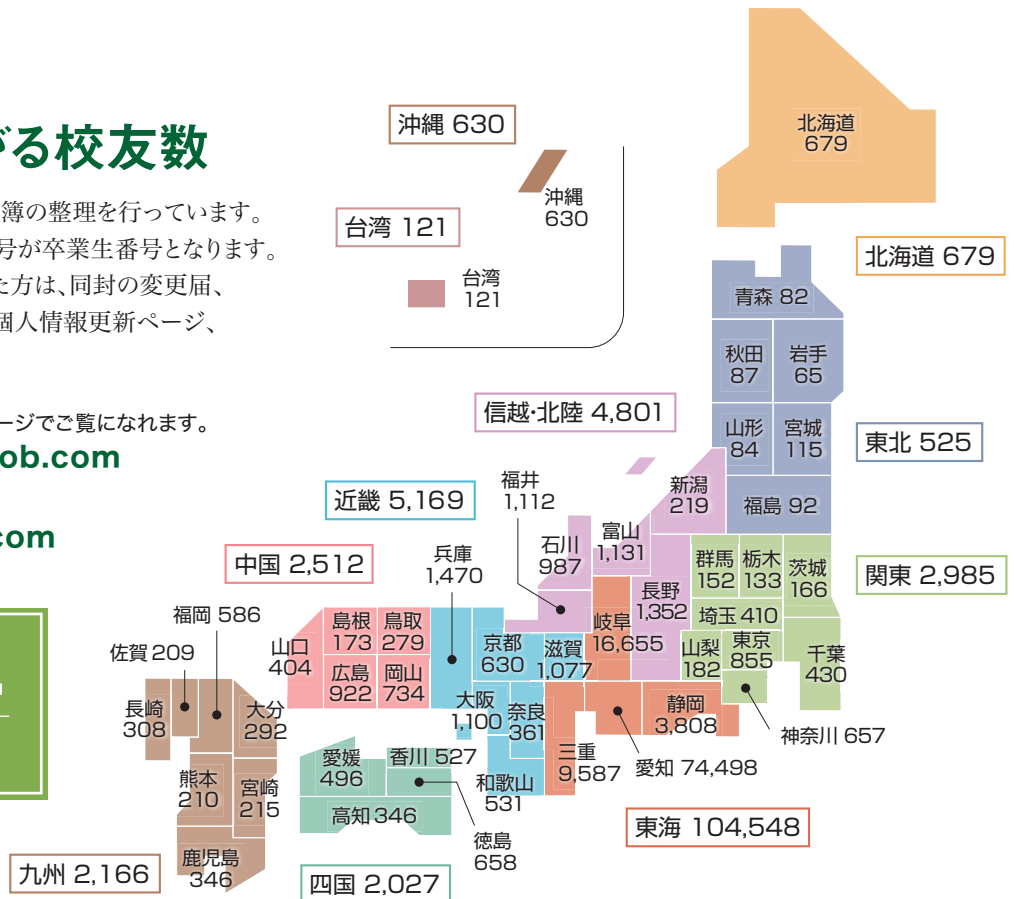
がる校友数

簿の整理を行っています。
号が卒業生番号となります。
た方は、同封の変更届、
個人情報更新ページ、

ージでご覧になれます。
ob.com

com

沖縄 630
沖縄
630
台湾 121
台湾
121
北海道
679
北海道 679
青森 82
秋田
87
岩手
65
山形
84
宮城
115
東北 525
福島 92
信越·北陸 4,801
新潟
219
近畿 5,169
福井
1,112
富山
1,131
石川
987
群馬
152
栃木
133
茨城
166
関東 2,985
中国 2,512
兵庫
1,470
長野
1,352
埼玉 410
福岡 586
島根
173
鳥取
279
京都
630
滋賀
1,077
岐阜
16,655
山梨
182
東京
855
千葉
430
佐賀 209
山口
404
広島
922
岡山
734
大阪
1,100
静岡
3,808
長崎
308
大分
292
奈良
361
神奈川 657
愛媛
496
香川 527
三重
9,587
愛知 74,498
熊本
210
宮崎
215
和歌山
531
高知 346
東海 104,548
徳島
658
鹿児島
346
九州 2,166
四国 2,027